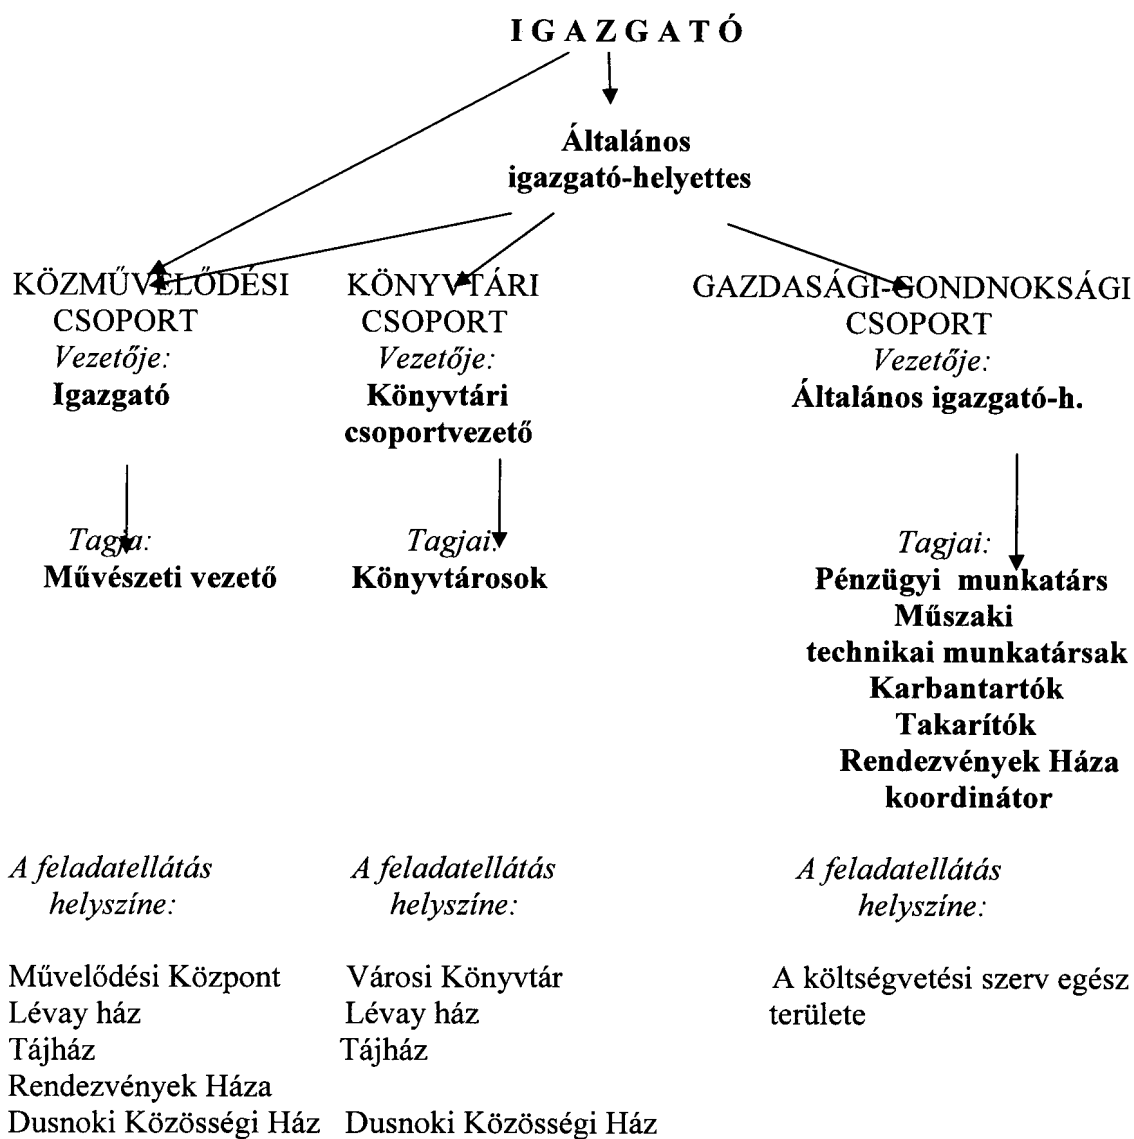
IGAZGATÓ

Általános igazgató-helyettes

KÖZMŰVELŐDÉSI CSOPORT
Vezetője:
Igazgató

Tagja:
Művészeti vezető

A feladatellátás helyszíne:

Művelődési Központ
Lévay ház
Tájház
Rendezvények Háza
Dusnoki Közösségi Ház

KÖNYVTÁRI CSOPORT
Vezetője:
Könyvtári csoportvezető

Tagjai:
Könyvtárosok

A feladatellátás helyszíne:

Városi Könyvtár
Lévay ház
Tájház
Dusnoki Közösségi Ház

GAZDASÁGI-GONDNOKSÁGI CSOPORT
Vezetője:
Általános igazgató-h.

Tagjai:
Pénzügyi munkatárs
Műszaki technikai munkatársak
Karbantartók
Takarítók
Rendezvények Háza koordinátor

A feladatellátás helyszíne:

A költségvetési szerv egész területe